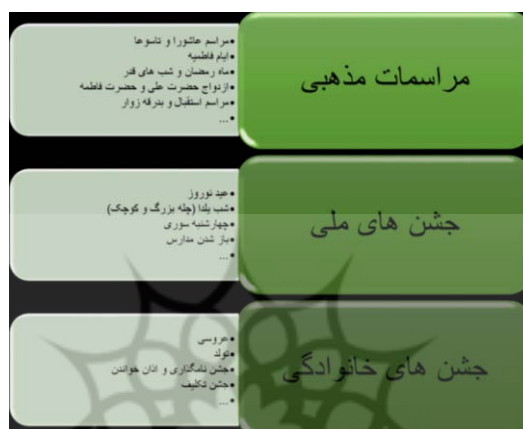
مراسمات مذهبی

•مراسم عاشورا و تاسوعا
•ایام فاطمیه
•ماه رمضان و شب های قدر
•ازدواج حضرت علی و حضرت فاطمه
•مراسم استقبال و بدرقه زوار
•...

جشن های ملی

•عید نوروز
•شب یلدا (چله بزرگ و کوچک)
•چهارشنبه سوری
•باز شدن مدارس
•...

جشن های خانوادگی

•عروسی
•تولد
•جشن نامگذاری و اذان خواندن
•جشن تکلیف
•...